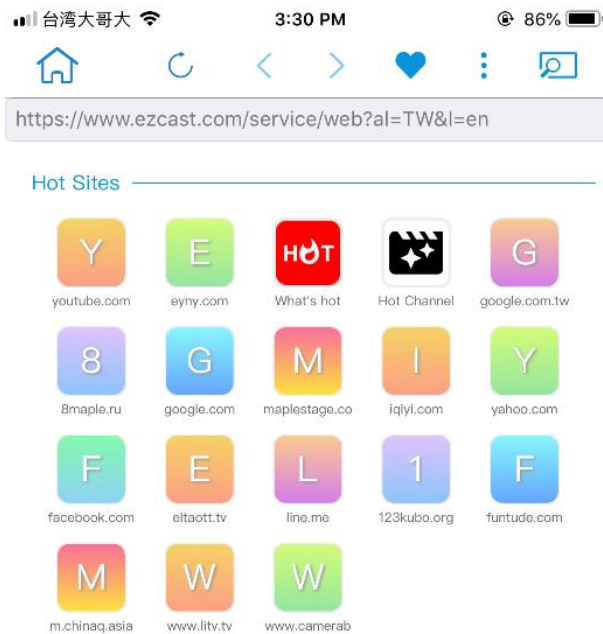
台湾大哥大 3:30 PM 86%

https://www.ezcast.com/service/web?al=TW&l=en

Hot Sites

Y
youtube.com

E
eyny.com

HOT
What's hot

Hot Channel

G
google.com.tw

8
8maple.ru

G
google.com

M
maplestage.co

I
iqiyi.com

Y
yahoo.com

F
facebook.com

E
eltaott.tv

L
line.me

1
123kubo.org

F
funtude.com

M
m.chinaq.asia

W
www.litv.tv

W
www.camerab